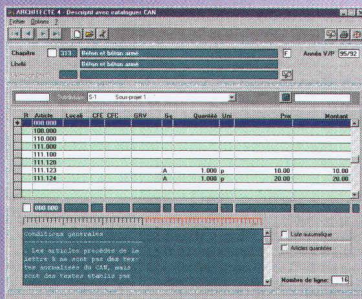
ARCHITECTE 4 · Descriptif avec catalogues CAN

Fichier Options ?

Chapitre 313 Béton et béton armé

Libellé Béton et béton armé

F Année V/P 95/92

Sous-projet 1

| Article | Locali | CFE | CFC | CRV | Sy | Quantité | Um | Prix | Montant |
|---|---|---|---|---|---|---|---|---|---|
| 000.000 | | | | | | | | | |
| 100.000 | | | | | | | | | |
| 110.000 | | | | | | | | | |
| 111.000 | | | | | | | | | |
| 111.100 | | | | | | | | | |
| 111.120 | | | | | | | | | |
| 111.123 | | | | | A | 1.000 | p | 10.00 | 10.00 |
| 111.124 | | | | | A | 1.000 | p | 20.00 | 20.00 |

Conditions générales

Les articles précédés de la lettre R ne sont pas des textes normalisés du CAN, mais sont des textes établis par

Liste automatique

Articles quantités

Nombre de lignes 16